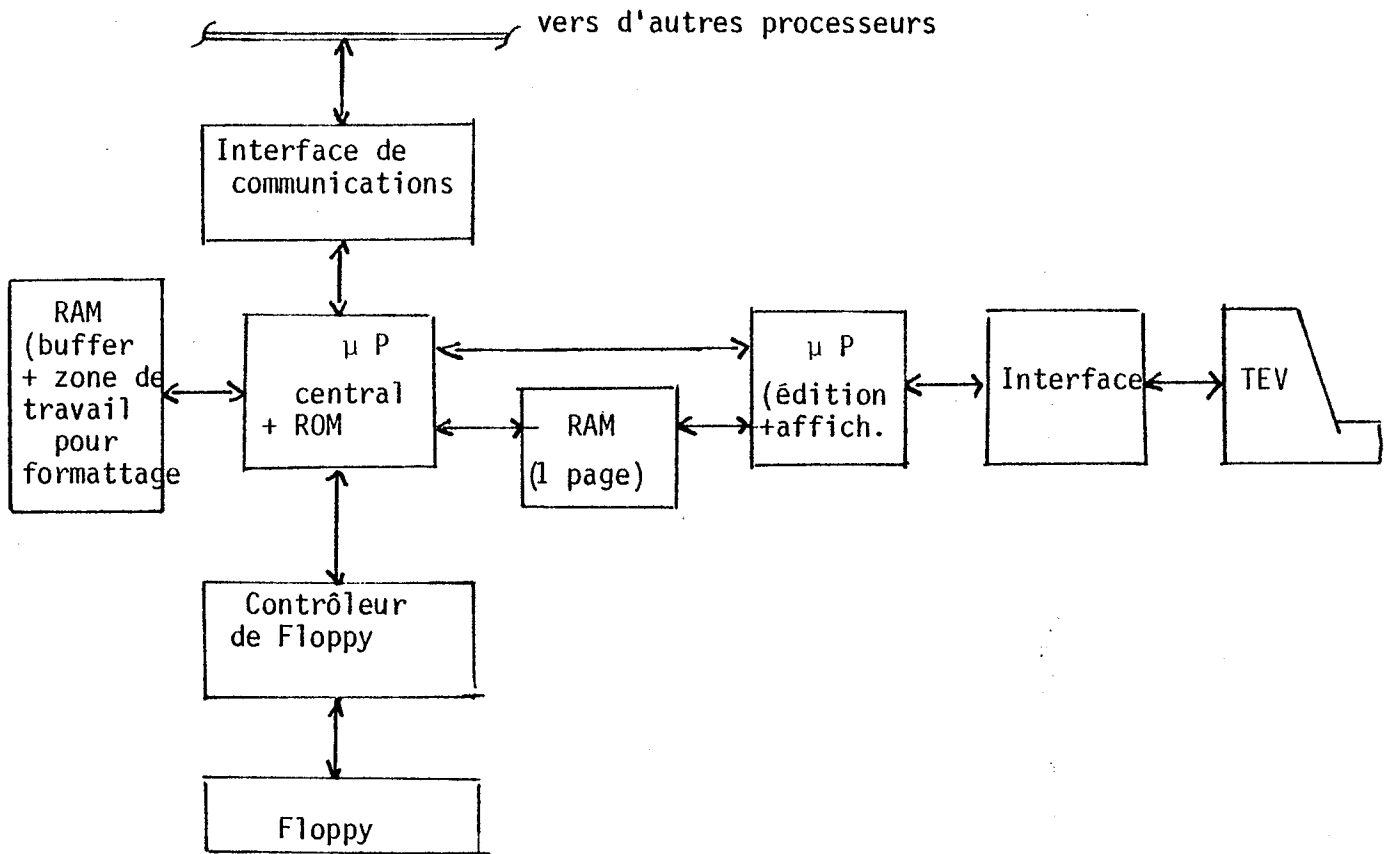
vers d'autres processeurs

Interface de communications

RAM (buffer + zone de travail pour formattage

µ P central + ROM

µ P (édition +affich.

Interface

TEV

RAM (1 page)

Contrôleur de Floppy

Floppy